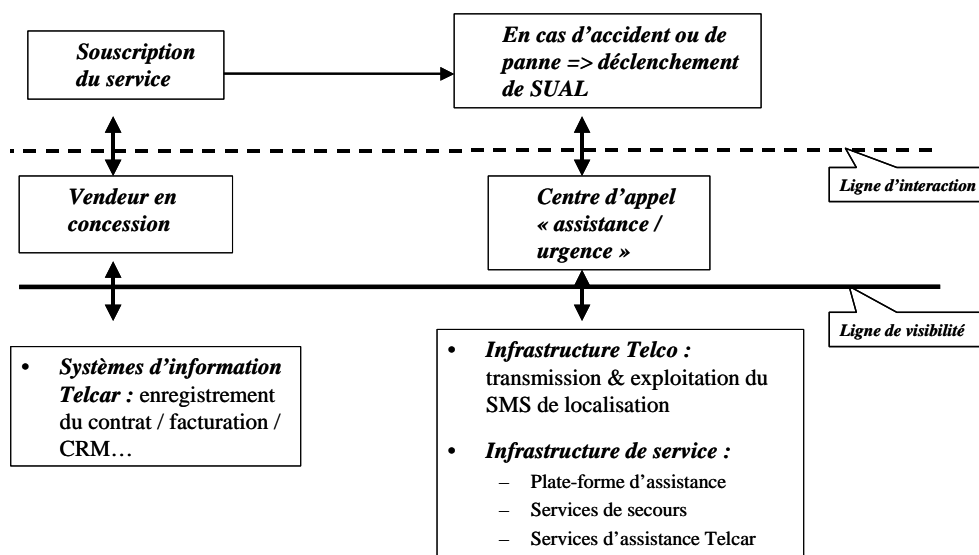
Souscription du service

En cas d'accident ou de panne => déclenchement de SUAL

Ligne d'interaction

Vendeur en concession

Centre d'appel « assistance / urgence »

Ligne de visibilité

• Systèmes d'information Telcar : enregistrement du contrat / facturation / CRM…

• Infrastructure Telco : transmission & exploitation du SMS de localisation

• Infrastructure de service :
– Plate-forme d'assistance
– Services de secours
– Services d'assistance Telcar